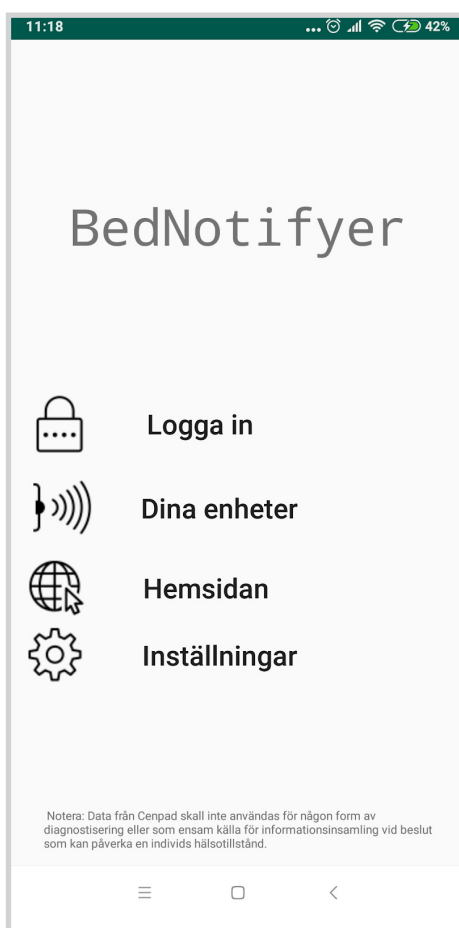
11:18 ... 42%

BedNotifyer

Logga in

Dina enheter

Hemsidan

Inställningar

Notera: Data från Cenpad skall inte användas för någon form av diagnostisering eller som ensam källa för informationsinsamling vid beslut som kan påverka en individs hälsotillstånd.